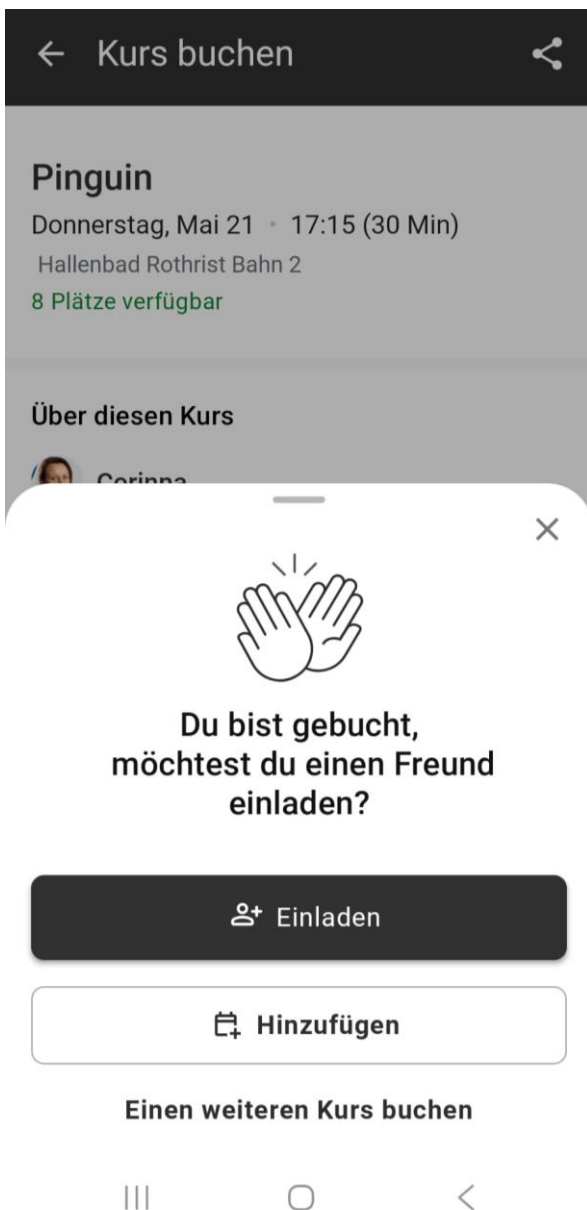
Kurs buchen

Pinguin
Donnerstag, Mai 21 · 17:15 (30 Min)
Hallenbad Rothrist Bahn 2
8 Plätze verfügbar

Über diesen Kurs

Corinna

Du bist gebucht, möchtest du einen Freund einladen?

Einladen

Hinzufügen

Einen weiteren Kurs buchen